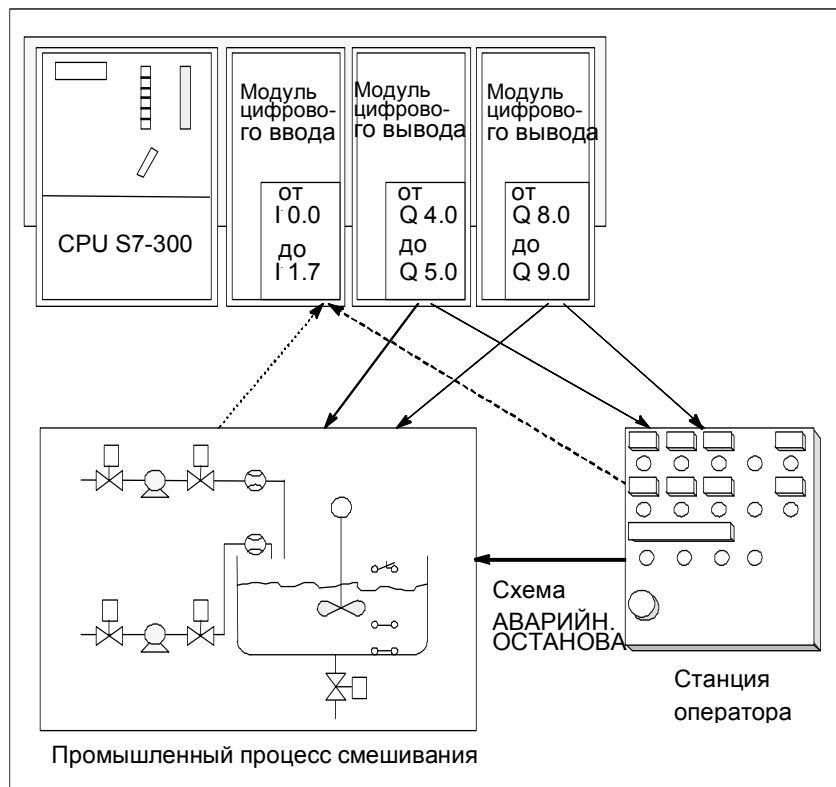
CPU S7-300

Модуль цифрового ввода

от
I 0.0
до
I 1.7

Модуль цифрового вывода

от
Q 4.0
до
Q 5.0

Модуль цифрового вывода

от
Q 8.0
до
Q 9.0

Схема АВАРИЙН. ОСТАНОВА

Станция оператора

Промышленный процесс смешивания